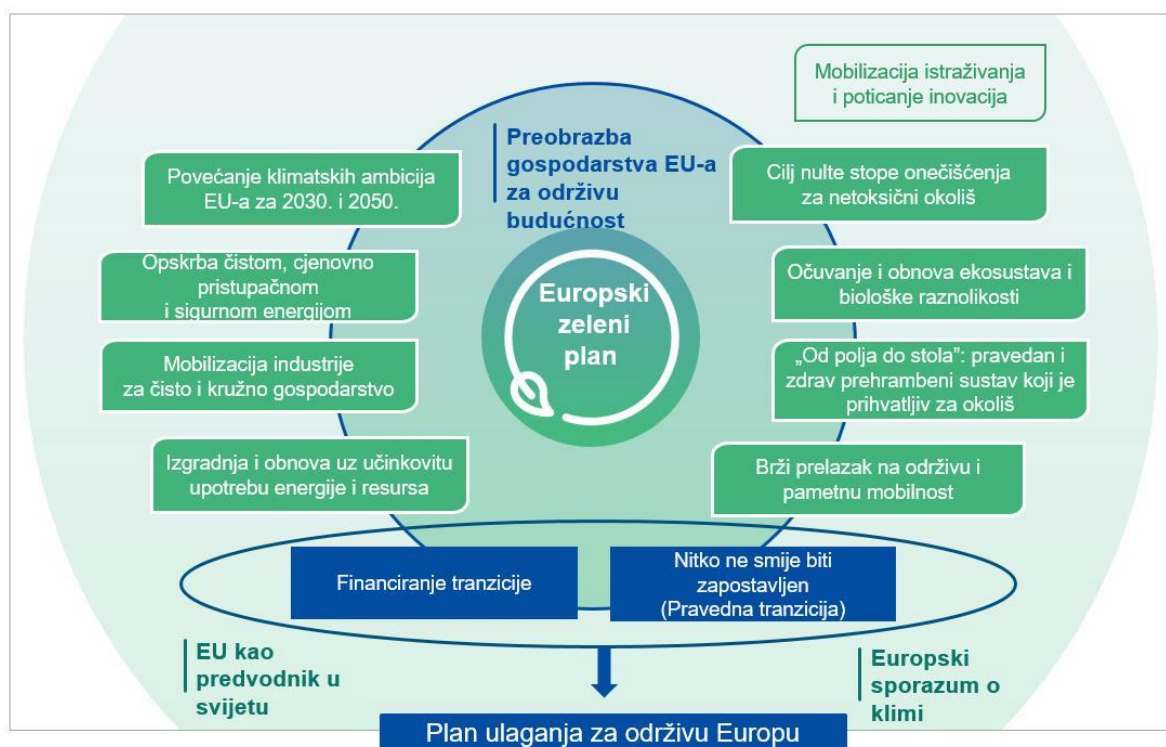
Mobilizacija istraživanja i poticanje inovacija

Preobrazba gospodarstva EU-a za održivu budućnost

Povećanje klimatskih ambicija EU-a za 2030. i 2050.

Cilj nulte stope onečišćenja za netoksični okoliš

Opskrba čistom, cjenovno pristupačnom i sigurnom energijom

Europski zeleni plan

Očuvanje i obnova ekosustava i biološke raznolikosti

Mobilizacija industrije za čisto i kružno gospodarstvo

„Od polja do stola": pravedan i zdrav prehrambeni sustav koji je prihvatljiv za okoliš

Izgradnja i obnova uz učinkovitu upotrebu energije i resursa

Brži prelazak na održivu i pametnu mobilnost

Financiranje tranzicije

Nitko ne smije biti zapostavljen (Pravedna tranzicija)

EU kao predvodnik u svijetu

Europski sporazum o klimi

Plan ulaganja za održivu Europu